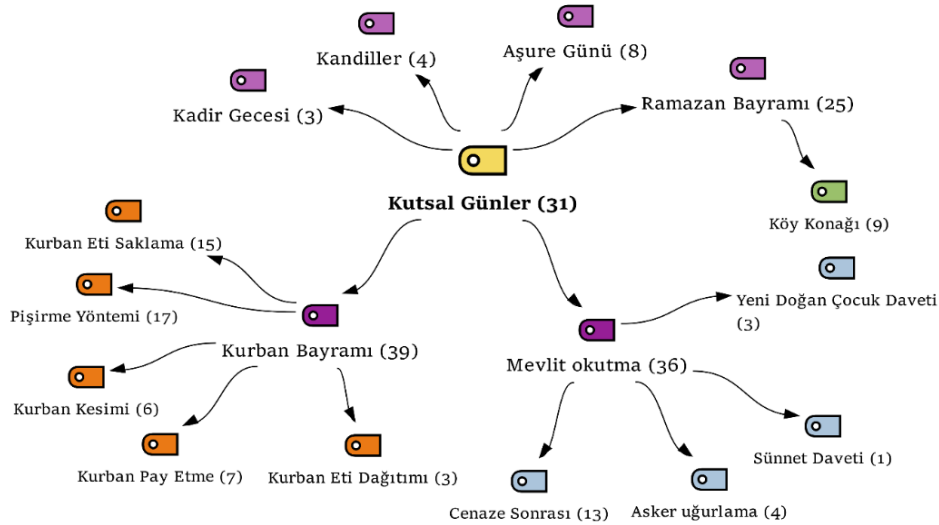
Kandiller (4)

Aşure Günü (8)

Kadir Gecesi (3)

Ramazan Bayramı (25)

Kutsal Günler (31)

Köy Konağı (9)

Kurban Eti Saklama (15)

Pişirme Yöntemi (17)

Kurban Bayramı (39)

Yeni Doğan Çocuk Daveti (3)

Mevlit okutma (36)

Kurban Kesimi (6)

Kurban Pay Etme (7)

Kurban Eti Dağıtımı (3)

Sünnet Daveti (1)

Cenaze Sonrası (13)

Asker uğurlama (4)